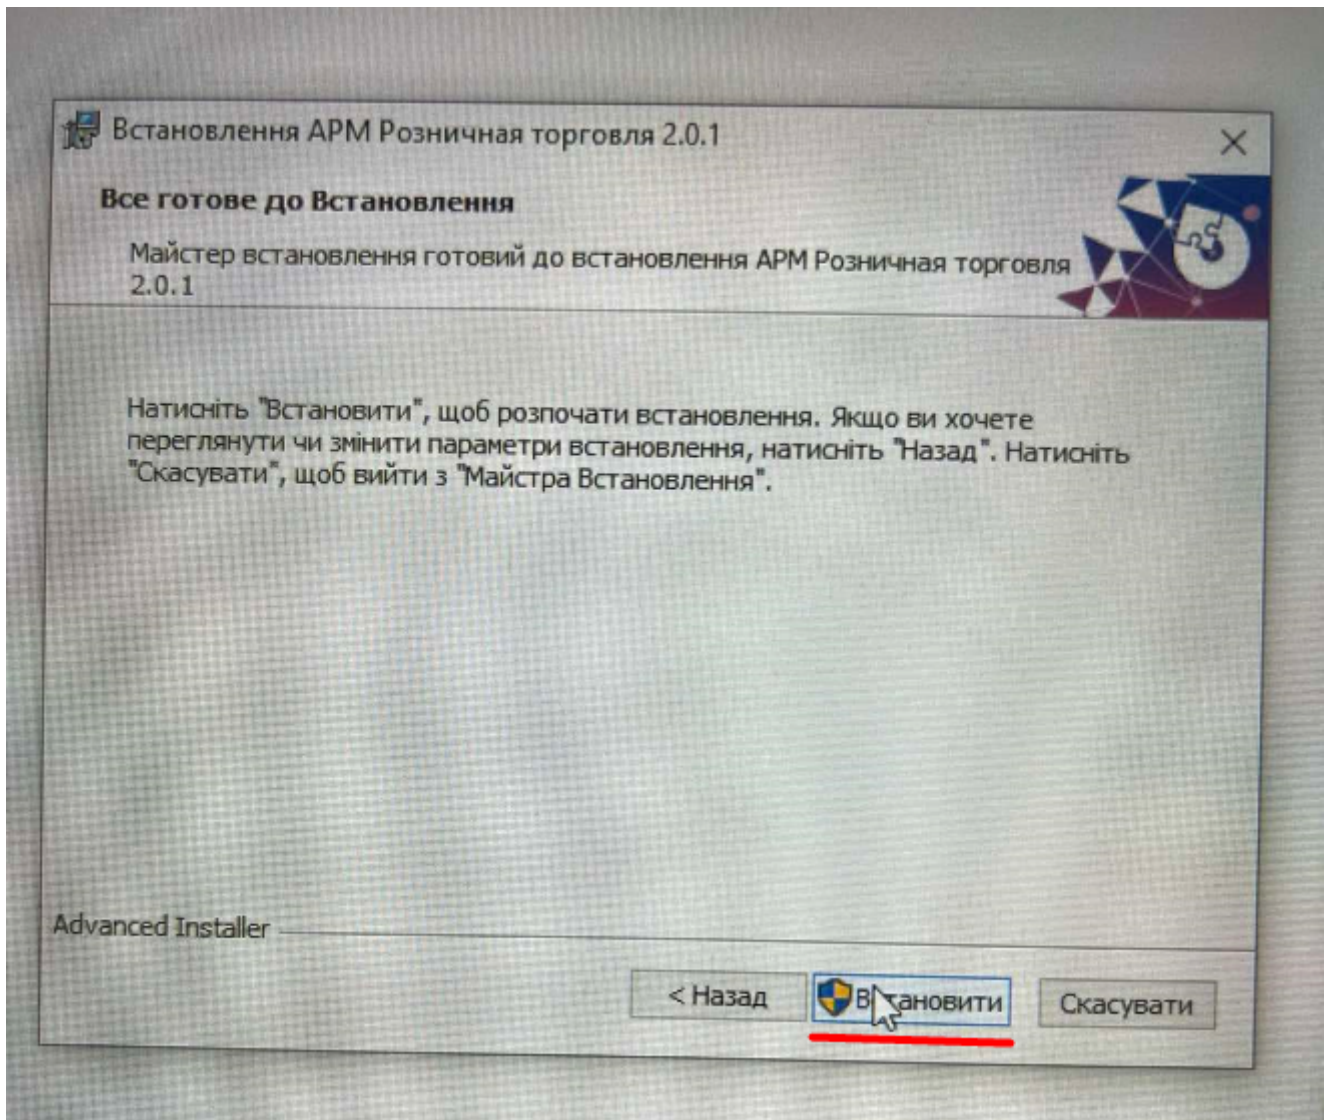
Встановлення АРМ Розничная торговля 2.0.1

Все готове до Встановлення

Майстер встановлення готовий до встановлення АРМ Розничная торговля 2.0.1

Натисніть "Встановити", щоб розпочати встановлення. Якщо ви хочете переглянути чи змінити параметри встановлення, натисніть "Назад". Натисніть "Скасувати", щоб вийти з "Майстра Встановлення".

Advanced Installer

< Назад

В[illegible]ановити

Скасувати